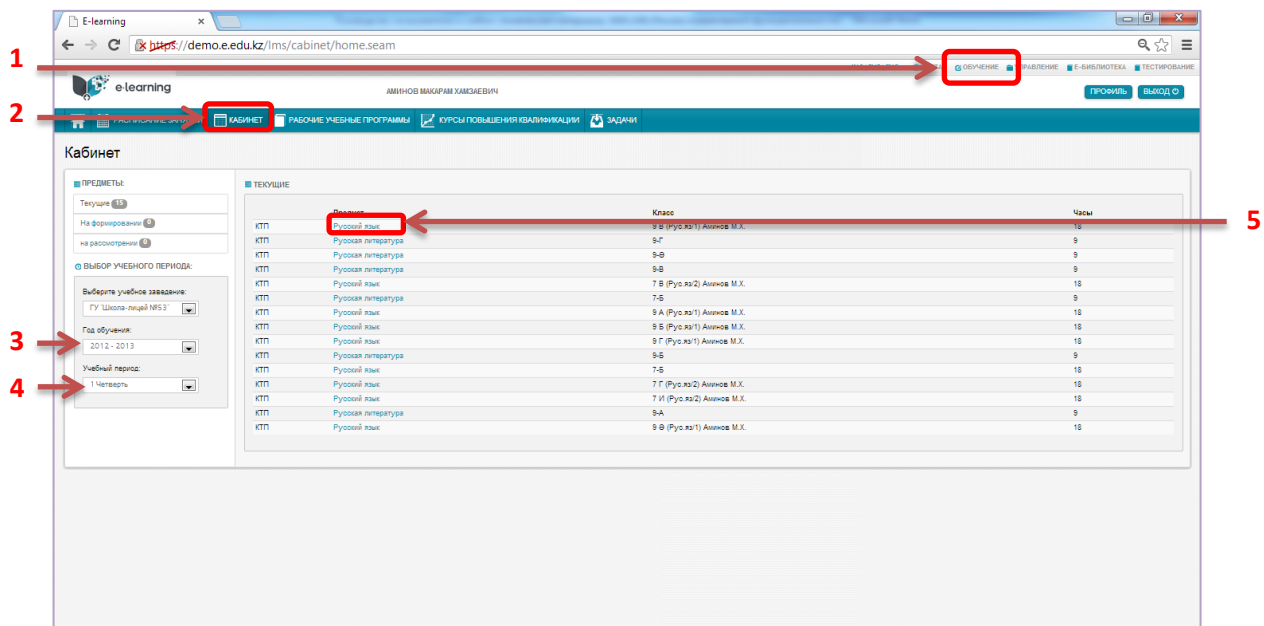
E-learning

https://demo.e.edu.kz/lms/cabinet/home.seam

1

ОБУЧЕНИЕ УПРАВЛЕНИЕ Е-БИБЛИОТЕКА ТЕСТИРОВАНИЕ

e-learning

АМИНОВ МАКАРАМ ХАМЗАЕВИЧ

ПРОФИЛЬ ВЫХОД

2

РАСПИСАНИЕ ЗАНЯТИЙ КАБИНЕТ РАБОЧИЕ УЧЕБНЫЕ ПРОГРАММЫ КУРСЫ ПОВЫШЕНИЯ КВАЛИФИКАЦИИ ЗАДАЧИ

Кабинет

ПРЕДМЕТЫ:

Текущие 15

На формировании 0

на рассмотрении 0

ВЫБОР УЧЕБНОГО ПЕРИОДА:

Выберите учебное заведение:

ГУ 'Школа-лицей №53'

3

Год обучения:

2012 - 2013

4

Учебный период:

1 Четверть

ТЕКУЩИЕ

5

| | Предмет | Класс | Часы |
|---|---|---|---|
| КТП | Русский язык | 9 В (Рус.яз/1) Аминов М.Х. | 18 |
| КТП | Русская литература | 9-Г | 9 |
| КТП | Русская литература | 9-Ә | 9 |
| КТП | Русская литература | 9-В | 9 |
| КТП | Русский язык | 7 В (Рус.яз/2) Аминов М.Х. | 18 |
| КТП | Русская литература | 7-Б | 9 |
| КТП | Русский язык | 9 А (Рус.яз/1) Аминов М.Х. | 18 |
| КТП | Русский язык | 9 Б (Рус.яз/1) Аминов М.Х. | 18 |
| КТП | Русский язык | 9 Г (Рус.яз/1) Аминов М.Х. | 18 |
| КТП | Русская литература | 9-Б | 9 |
| КТП | Русский язык | 7-Б | 18 |
| КТП | Русский язык | 7 Г (Рус.яз/2) Аминов М.Х. | 18 |
| КТП | Русский язык | 7 И (Рус.яз/2) Аминов М.Х. | 18 |
| КТП | Русская литература | 9-А | 9 |
| КТП | Русский язык | 9 Ә (Рус.яз/1) Аминов М.Х. | 18 |